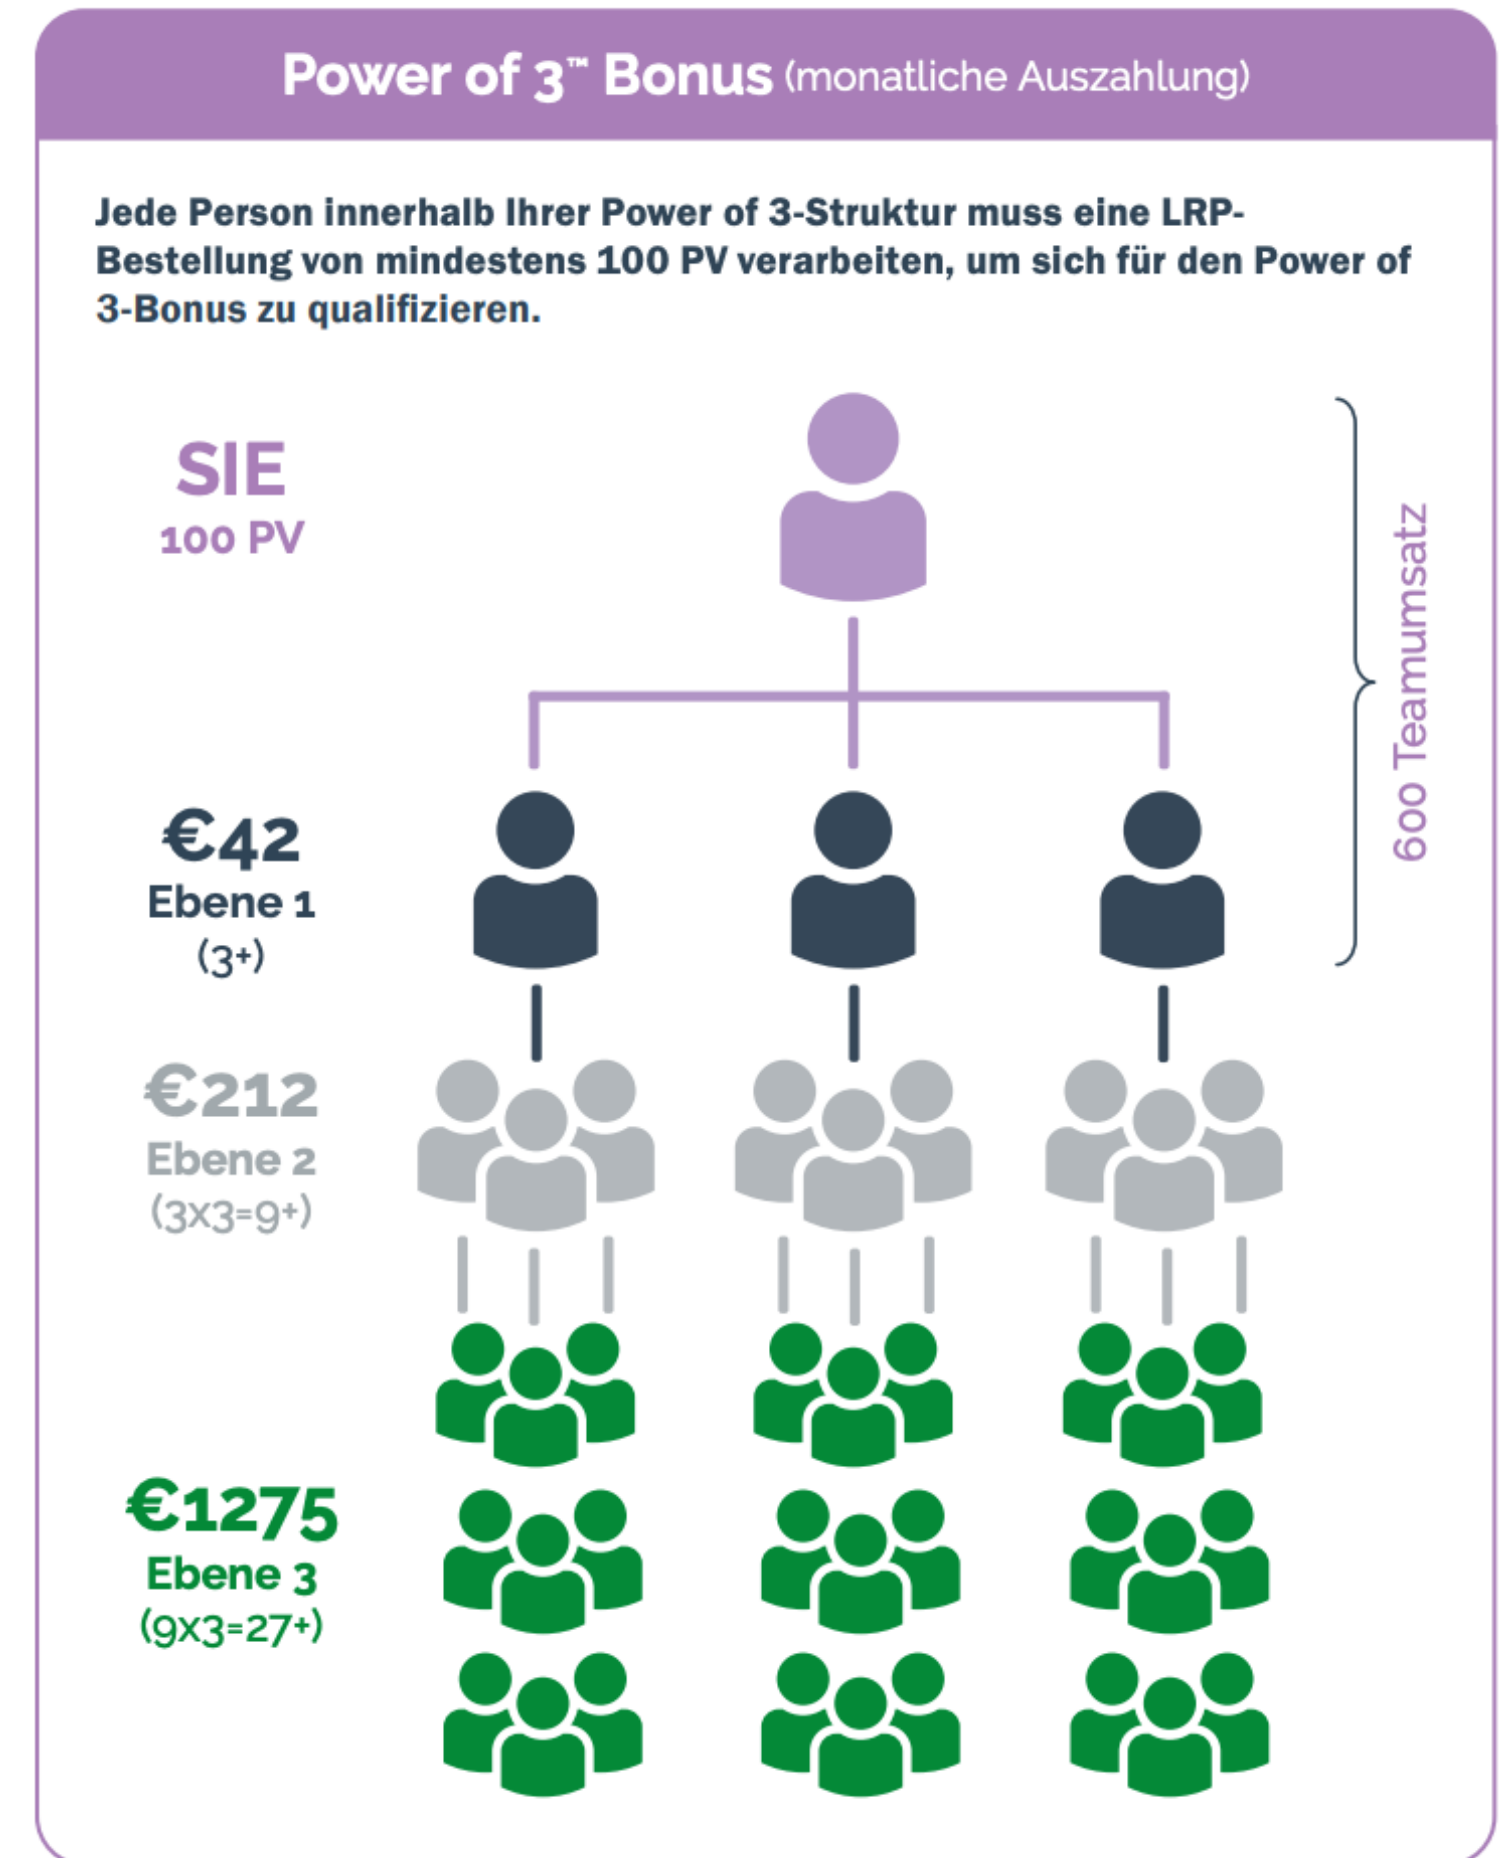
Power of 3™ Bonus (monatliche Auszahlung)

Jede Person innerhalb Ihrer Power of 3-Struktur muss eine LRP-Bestellung von mindestens 100 PV verarbeiten, um sich für den Power of 3-Bonus zu qualifizieren.

SIE
100 PV

600 Teamumsatz

€42
Ebene 1
(3+)

€212
Ebene 2
(3x3=9+)

€1275
Ebene 3
(9x3=27+)